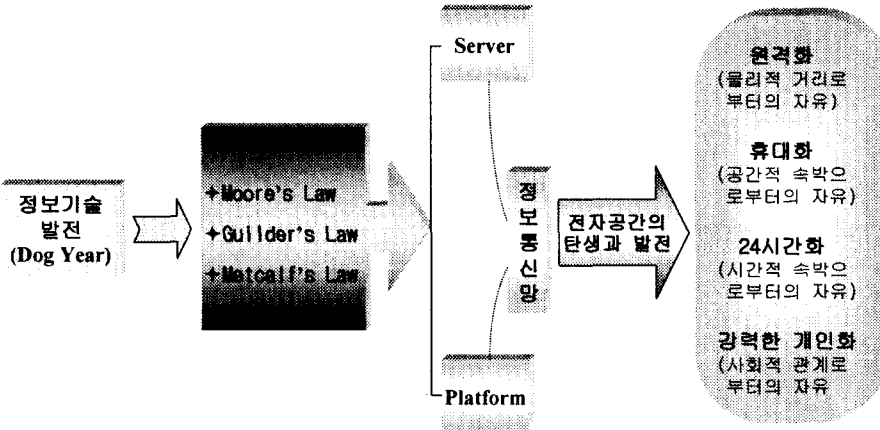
정보기술 발전 (Dog Year)

+Moore's Law
+Guilder's Law
+Metcalf's Law

Server

정보통신망

Platform

전자공간의 탄생과 발전

원격화
(물리적 거리로부터의 자유)

휴대화
(공간적 속박으로부터의 자유)

24시간화
(시간적 속박으로부터의 자유)

강력한 개인화
(사회적 관계로부터의 자유